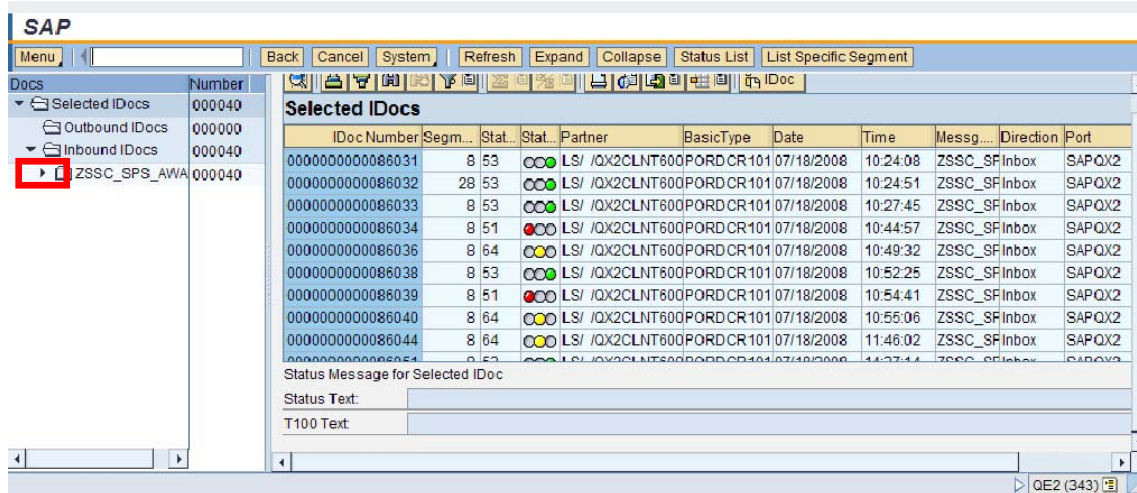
SAP

Menu | Back | Cancel | System | Refresh | Expand | Collapse | Status List | List Specific Segment

| Docs | Number |
|---|---|
| Selected IDocs | 000040 |
| Outbound IDocs | 000000 |
| Inbound IDocs | 000040 |
| ZSSC_SPS_AWA | 000040 |

IDoc

Selected IDocs

| IDoc Number | Segm... | Stat... | Stat... | Partner | BasicType | Date | Time | Messg.... | Direction | Port |
|---|---|---|---|---|---|---|---|---|---|---|
| 0000000000086031 | 8 | 53 | | LS/ /QX2CLNT600 | PORDCR101 | 07/18/2008 | 10:24:08 | ZSSC_SF | Inbox | SAPQX2 |
| 0000000000086032 | 28 | 53 | | LS/ /QX2CLNT600 | PORDCR101 | 07/18/2008 | 10:24:51 | ZSSC_SF | Inbox | SAPQX2 |
| 0000000000086033 | 8 | 53 | | LS/ /QX2CLNT600 | PORDCR101 | 07/18/2008 | 10:27:45 | ZSSC_SF | Inbox | SAPQX2 |
| 0000000000086034 | 8 | 51 | | LS/ /QX2CLNT600 | PORDCR101 | 07/18/2008 | 10:44:57 | ZSSC_SF | Inbox | SAPQX2 |
| 0000000000086036 | 8 | 64 | | LS/ /QX2CLNT600 | PORDCR101 | 07/18/2008 | 10:49:32 | ZSSC_SF | Inbox | SAPQX2 |
| 0000000000086038 | 8 | 53 | | LS/ /QX2CLNT600 | PORDCR101 | 07/18/2008 | 10:52:25 | ZSSC_SF | Inbox | SAPQX2 |
| 0000000000086039 | 8 | 51 | | LS/ /QX2CLNT600 | PORDCR101 | 07/18/2008 | 10:54:41 | ZSSC_SF | Inbox | SAPQX2 |
| 0000000000086040 | 8 | 64 | | LS/ /QX2CLNT600 | PORDCR101 | 07/18/2008 | 10:55:06 | ZSSC_SF | Inbox | SAPQX2 |
| 0000000000086044 | 8 | 64 | | LS/ /QX2CLNT600 | PORDCR101 | 07/18/2008 | 11:46:02 | ZSSC_SF | Inbox | SAPQX2 |
| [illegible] | | | | | | | | | | |

Status Message for Selected IDoc
Status Text:
T100 Text:

QE2 (343)